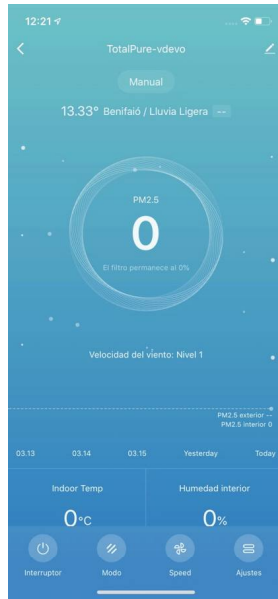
12:21

TotalPure-vdevo

Manual

13.33° Benifaió / Lluvia Ligera --

PM2.5

0

El filtro permanece al 0%

Velocidad del viento: Nivel 1

PM2.5 exterior --
PM2.5 interior 0

03.13 03.14 03.15 Yesterday Today

Indoor Temp
0°C

Humedad interior
0%

Interruptor Modo Speed Ajustes